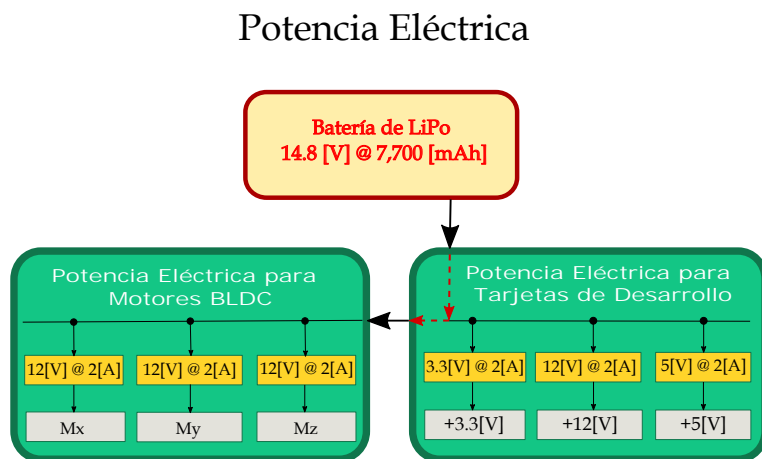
Potencia Eléctrica

Batería de LiPo
14.8 [V] @ 7,700 [mAh]

Potencia Eléctrica para Motores BLDC

12[V] @ 2[A]
12[V] @ 2[A]
12[V] @ 2[A]

Mx
My
Mz

Potencia Eléctrica para Tarjetas de Desarrollo

3.3[V] @ 2[A]
12[V] @ 2[A]
5[V] @ 2[A]

+3.3[V]
+12[V]
+5[V]